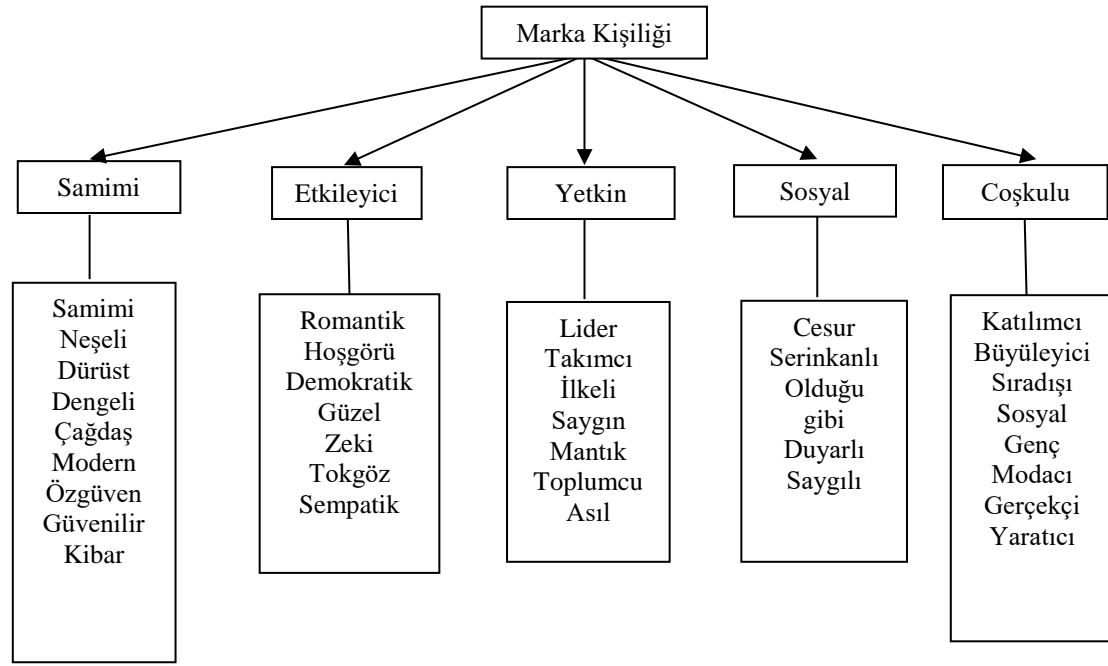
Marka Kişiliği

Samimi

Samimi
Neşeli
Dürüst
Dengeli
Çağdaş
Modern
Özgüven
Güvenilir
Kibar

Etkileyici

Romantik
Hoşgörü
Demokratik
Güzel
Zeki
Tokgöz
Sempatik

Yetkin

Lider
Takımcı
İlkeli
Saygın
Mantık
Toplumcu
Asıl

Sosyal

Cesur
Serinkanlı
Olduğu gibi
Duyarlı
Saygılı

Coşkulu

Katılımcı
Büyüleyici
Sıradışı
Sosyal
Genç
Modacı
Gerçekçi
Yaratıcı